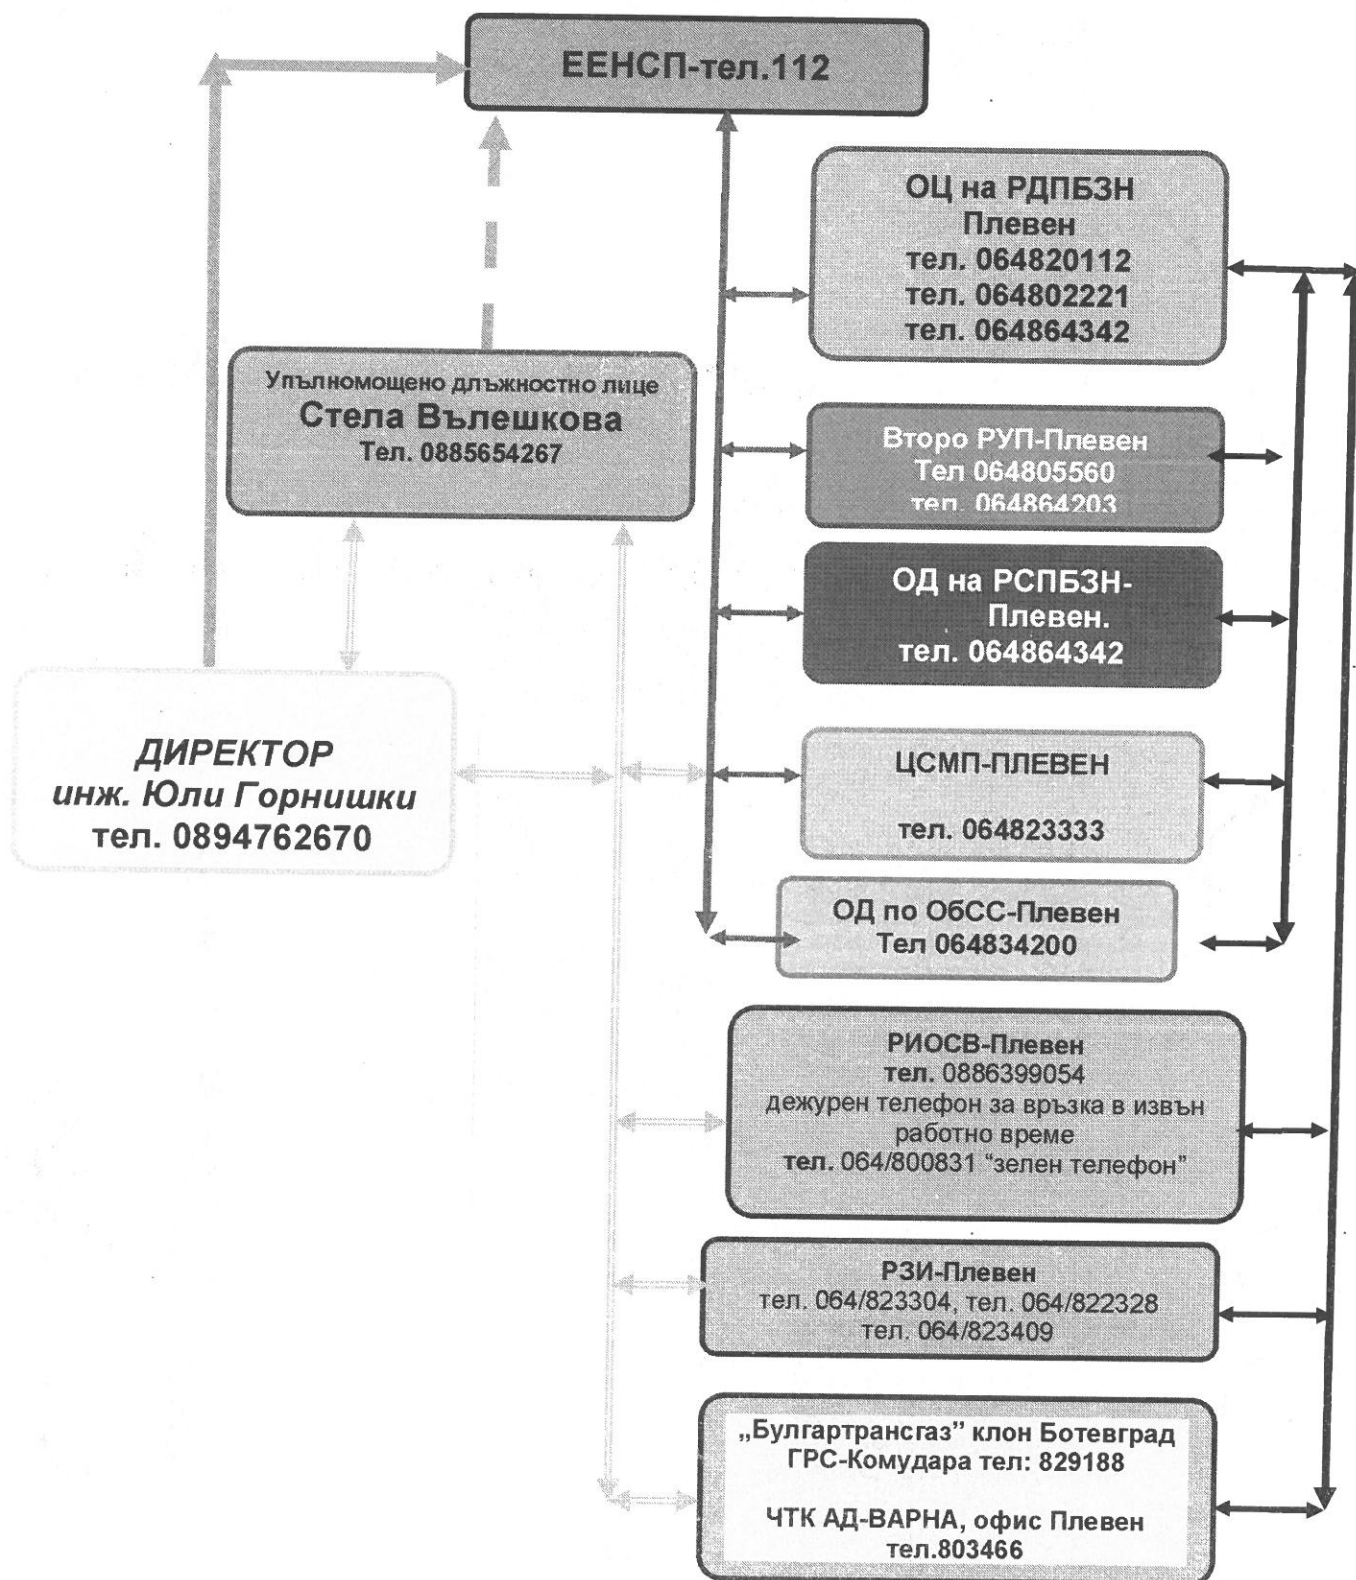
ЕЕНСП-тел.112

ОЦ на РДПБЗН Плевен
тел. 064820112
тел. 064802221
тел. 064864342

Упълномощено длъжностно лице
Стела Вълешкова
Тел. 0885654267

Второ РУП-Плевен
Тел 064805560
тел. 064864203

ОД на РСПБЗН-Плевен.
тел. 064864342

ДИРЕКТОР
инж. Юли Горнишки
тел. 0894762670

ЦСМП-ПЛЕВЕН

тел. 064823333

ОД по ОбСС-Плевен
Тел 064834200

РИОСВ-Плевен
тел. 0886399054
дежурен телефон за връзка в извън работно време
тел. 064/800831 "зелен телефон"

РЗИ-Плевен
тел. 064/823304, тел. 064/822328
тел. 064/823409

„Булгартрансгаз" клон Ботевград
ГРС-Комудара тел: 829188

ЧТК АД-ВАРНА, офис Плевен
тел.803466